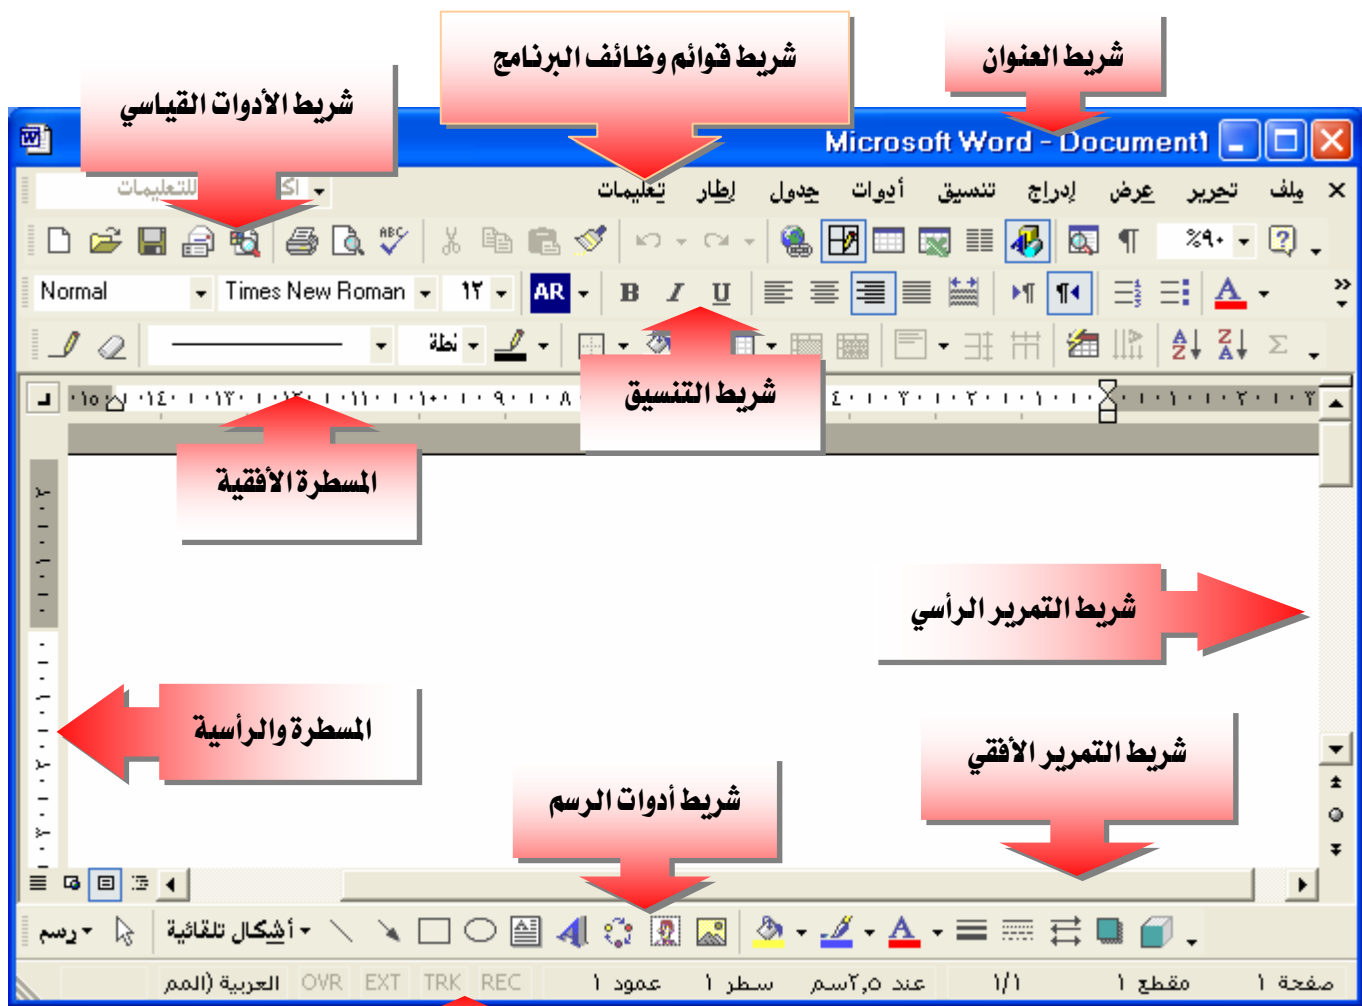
شريط قوائم وظائف البرنامج

شريط العنوان

شريط الأدوات القياسي

Microsoft Word - Document1

للتعليمات

ملف تحرير عرض إدراج تنسيق أدوات جدول إطار تعليمات

٩٠٪

Normal Times New Roman ١٢ AR B I U

نقطة

شريط التنسيق

المسطرة الأفقية

شريط التمرير الرأسي

المسطرة والرأسية

شريط التمرير الأفقي

شريط أدوات الرسم

رسم أشكال تلقائية

صفحة ١ مقطع ١ ١/١ عند ٢٫٥سم سطر ١ عمود ١ REC TRK EXT OVR العربية (المم